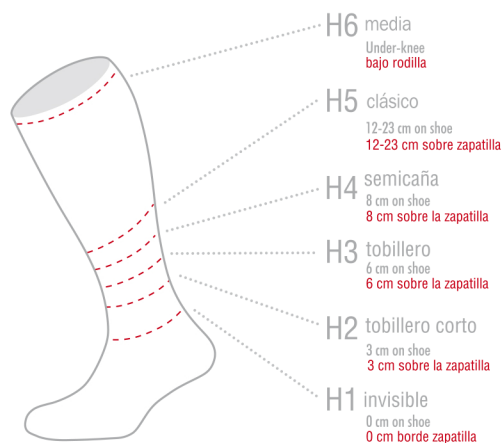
H6 media
Under-knee
bajo rodilla

H5 clásico
12-23 cm on shoe
12-23 cm sobre zapatilla

H4 semicaña
8 cm on shoe
8 cm sobre la zapatilla

H3 tobillero
6 cm on shoe
6 cm sobre la zapatilla

H2 tobillero corto
3 cm on shoe
3 cm sobre la zapatilla

H1 invisible
0 cm on shoe
0 cm borde zapatilla